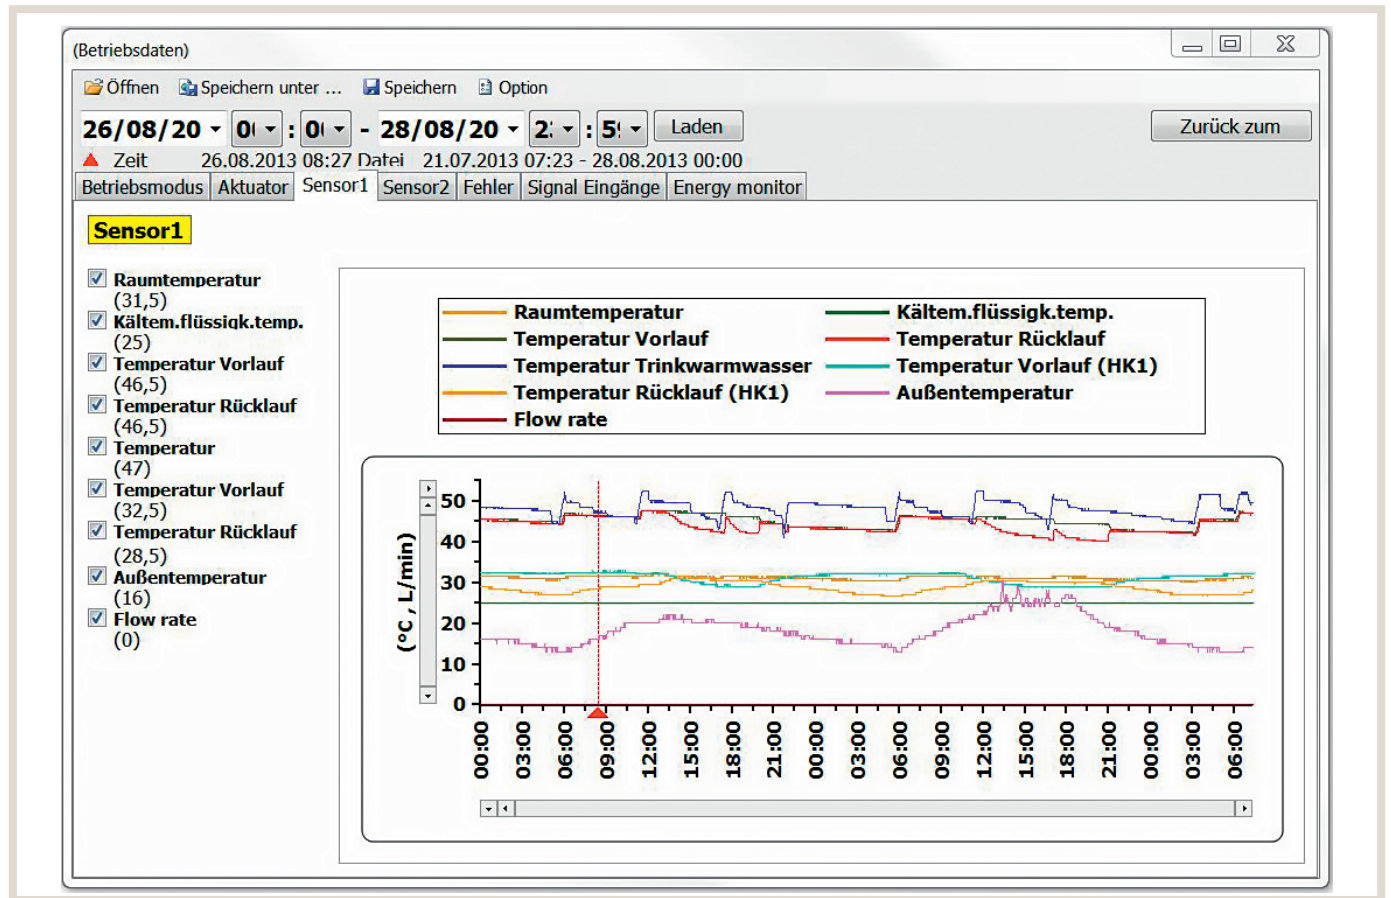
(Betriebsdaten)

Öffnen Speichern unter ... Speichern Option

26/08/20 0( : 0( - 28/08/20 2: : 5! Laden

Zurück zum

Zeit 26.08.2013 08:27 Datei 21.07.2013 07:23 - 28.08.2013 00:00

Betriebsmodus Aktuator Sensor1 Sensor2 Fehler Signal Eingänge Energy monitor

Sensor1

Raumtemperatur (31,5)
Kältem.flüssigk.temp. (25)
Temperatur Vorlauf (46,5)
Temperatur Rücklauf (46,5)
Temperatur (47)
Temperatur Vorlauf (32,5)
Temperatur Rücklauf (28,5)
Außentemperatur (16)
Flow rate (0)

Raumtemperatur
Kältem.flüssigk.temp.
Temperatur Vorlauf
Temperatur Rücklauf
Temperatur Trinkwarmwasser
Temperatur Vorlauf (HK1)
Temperatur Rücklauf (HK1)
Außentemperatur
Flow rate

(°C , L/min)

50
40
30
20
10
0

00:00 03:00 06:00 09:00 12:00 15:00 18:00 21:00 00:00 03:00 06:00 09:00 12:00 15:00 18:00 21:00 00:00 03:00 06:00